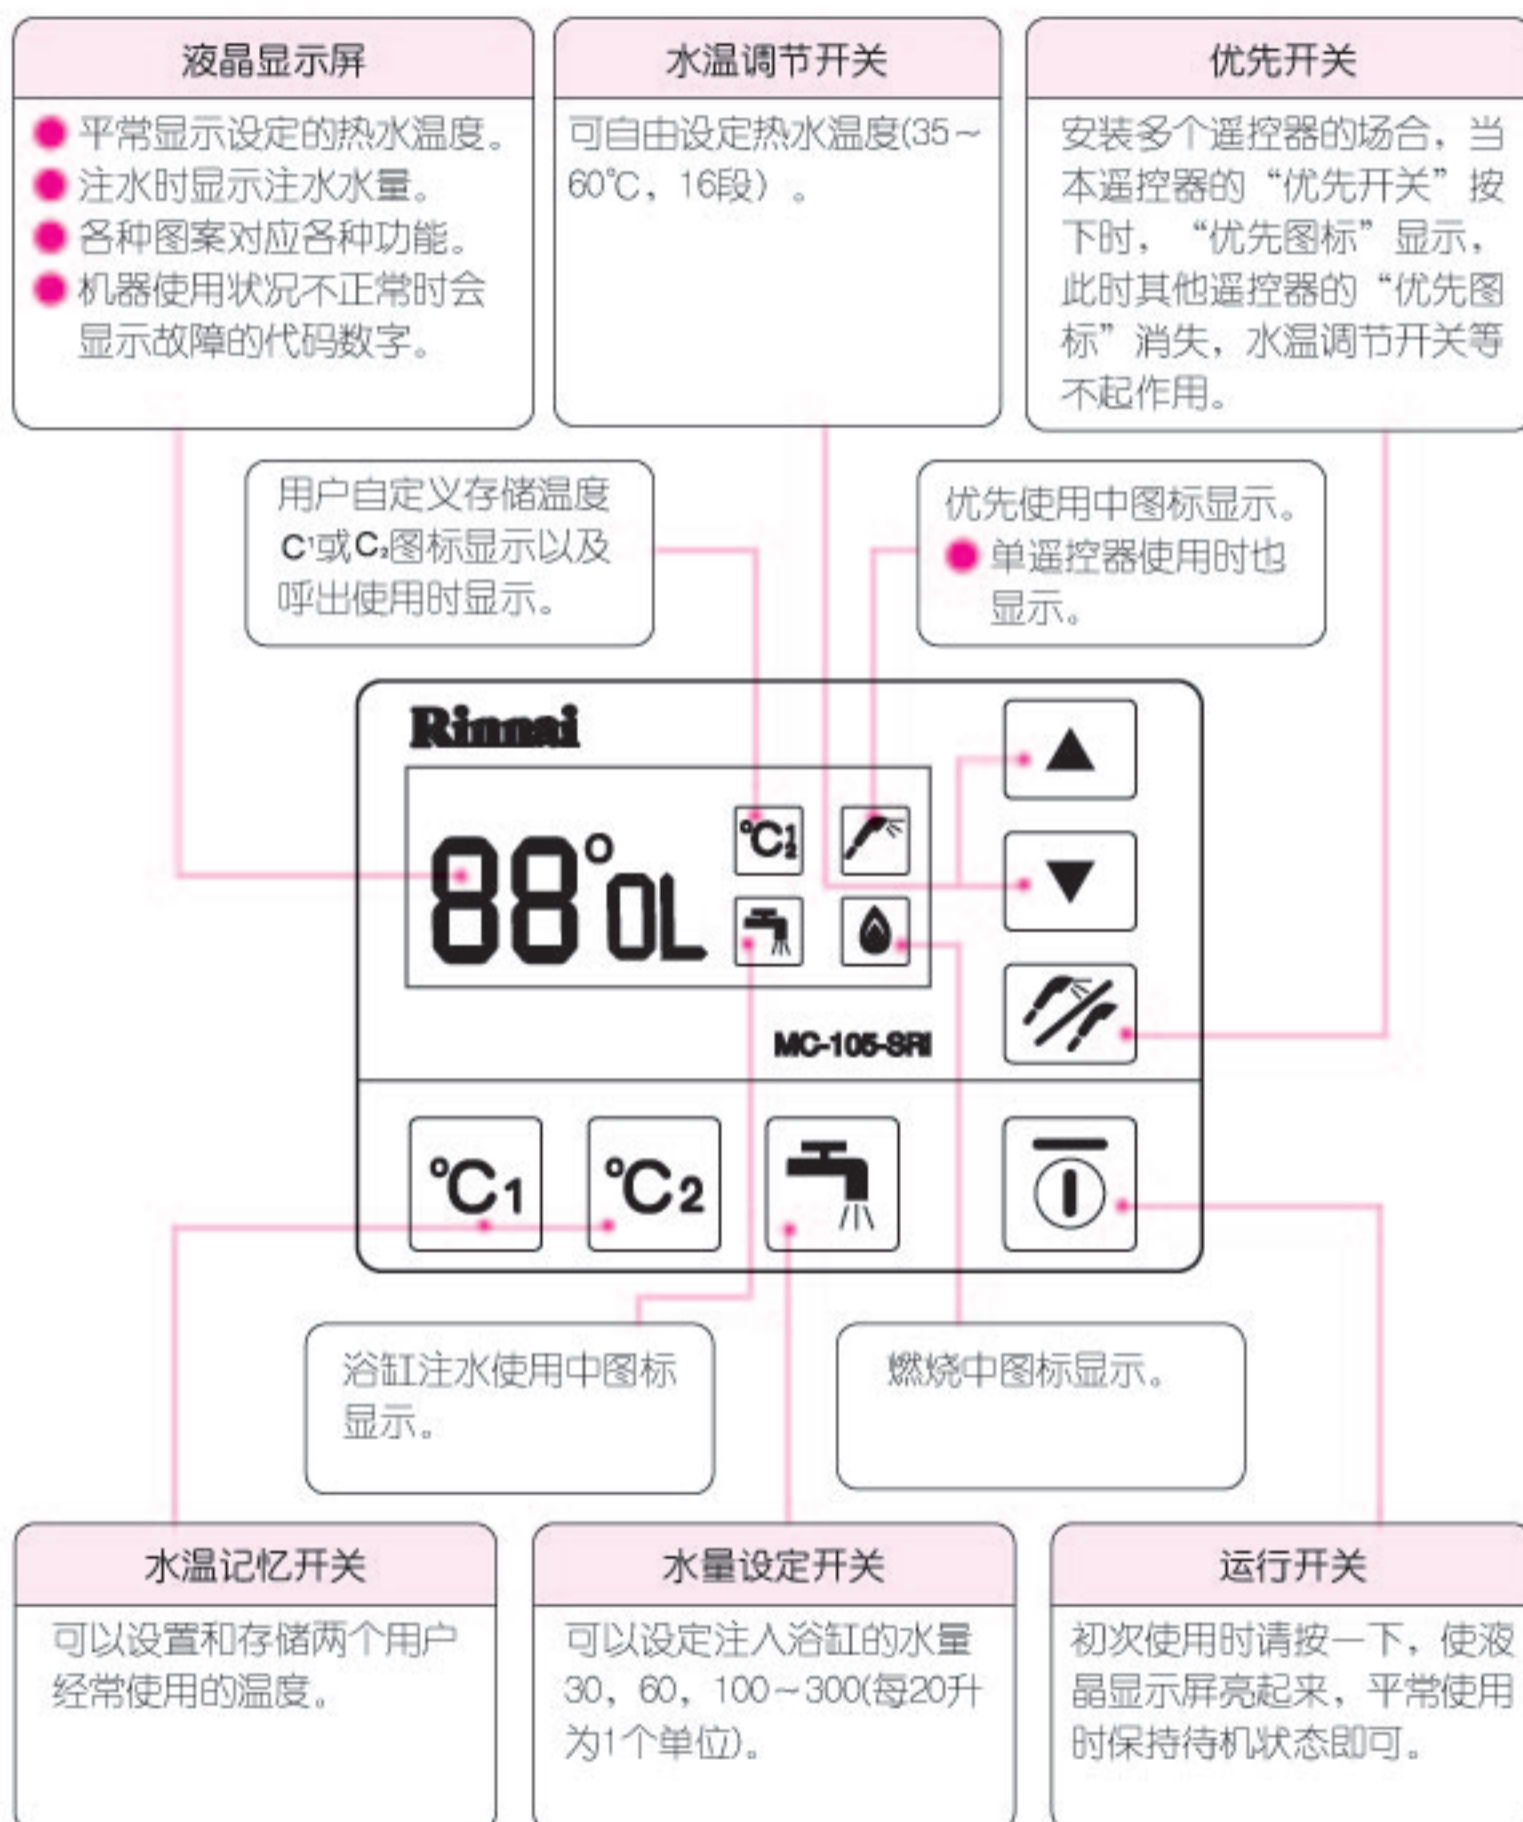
液晶显示屏

平常显示设定的热水温度。
注水时显示注水水量。
各种图案对应各种功能。
机器使用状况不正常时会显示故障的代码数字。

水温调节开关

可自由设定热水温度(35~60℃，16段）。

优先开关

安装多个遥控器的场合，当本遥控器的“优先开关”按下时，“优先图标”显示，此时其他遥控器的“优先图标”消失，水温调节开关等不起作用。

用户自定义存储温度C1或C2图标显示以及呼出使用时显示。

优先使用中图标显示。
单遥控器使用时也显示。

Rinnai

88°0L

℃1 ℃2

MC-105-SRI

℃1

℃2

浴缸注水使用中图标显示。

燃烧中图标显示。

水温记忆开关

可以设置和存储两个用户经常使用的温度。

水量设定开关

可以设定注入浴缸的水量30，60，100~300(每20升为1个单位)。

运行开关

初次使用时请按一下，使液晶显示屏亮起来，平常使用时保持待机状态即可。